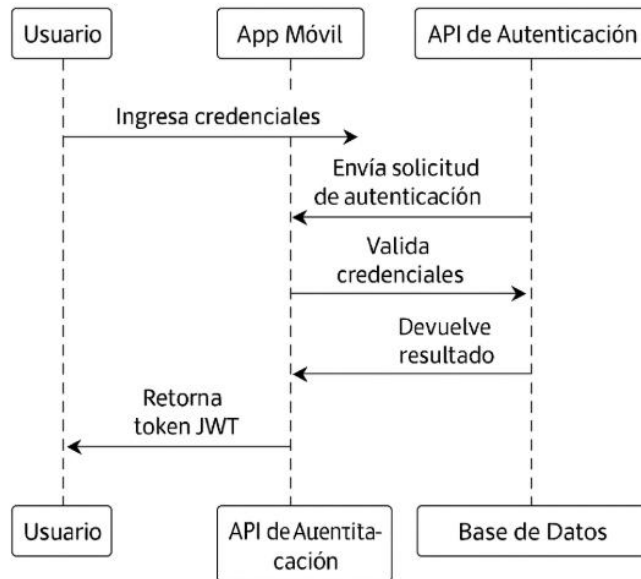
Usuario

App Móvil

API de Autenticación

Ingresa credenciales

Envía solicitud de autenticación

Valida credenciales

Devuelve resultado

Retorna token JWT

Usuario

API de Auentita-cación

Base de Datos